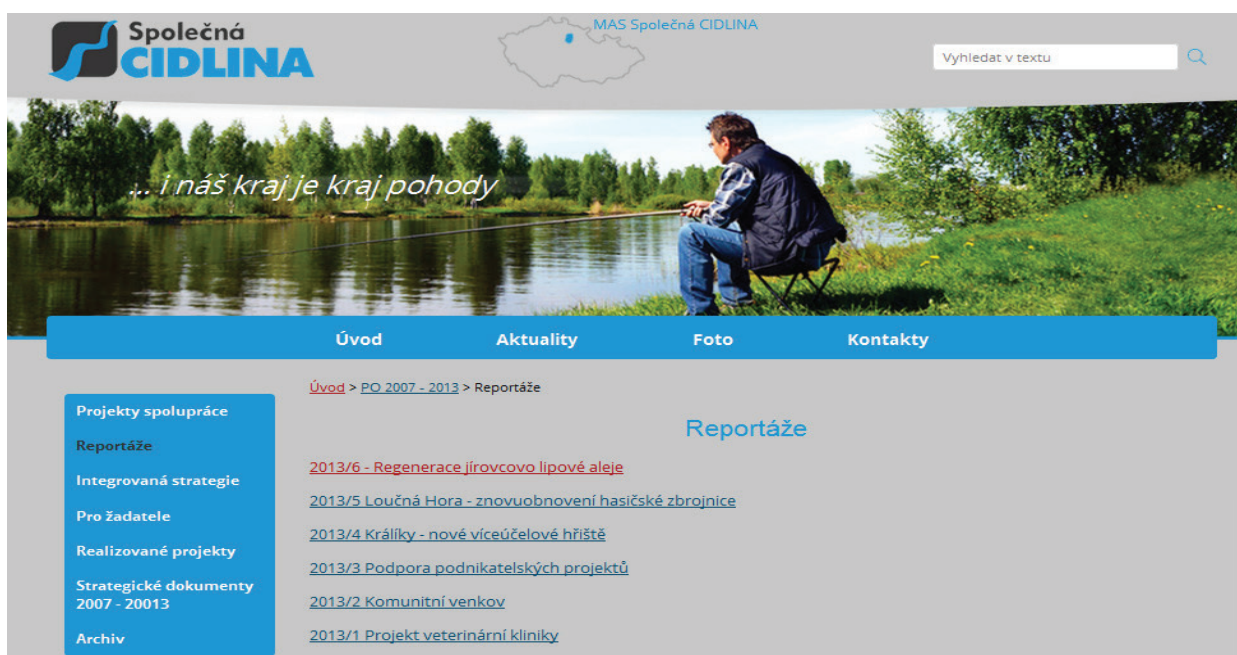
Společná CIDLINA

MAS Společná CIDLINA

Vyhledat v textu

... i náš kraj je kraj pohody

Úvod
Aktuality
Foto
Kontakty

Projekty spolupráce
Reportáže
Integrovaná strategie
Pro žadatele
Realizované projekty
Strategické dokumenty 2007 - 20013
Archiv

Úvod > PO 2007 - 2013 > Reportáže

Reportáže

2013/6 - Regenerace jírovcovo lipové aleje

2013/5 Loučná Hora - znovuobnovení hasičské zbrojnice

2013/4 Králíky - nové víceúčelové hřiště

2013/3 Podpora podnikatelských projektů

2013/2 Komunitní venkov

2013/1 Projekt veterinární kliniky